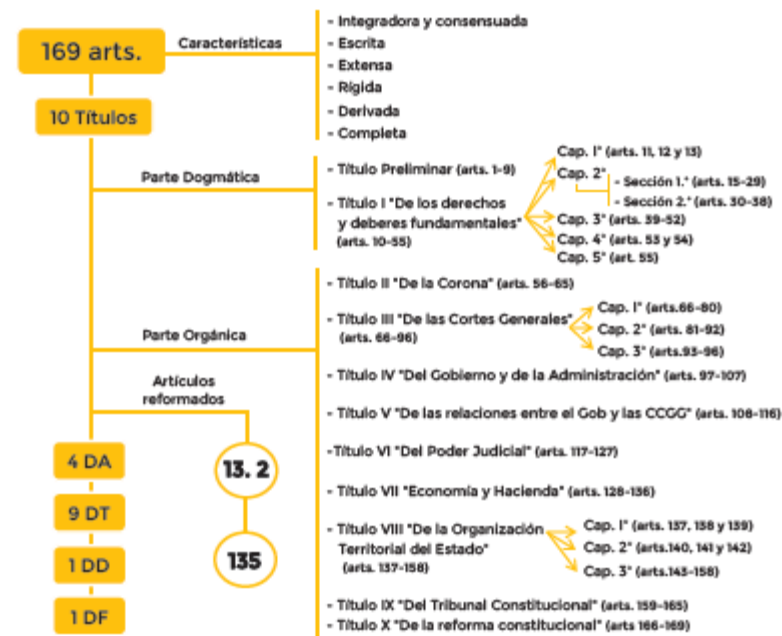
169 arts.

Características

- Integradora y consensuada
- Escrita
- Extensa
- Rígida
- Derivada
- Completa

10 Títulos

Parte Dogmática

- Título Preliminar (arts. 1-9)
- Título I "De los derechos y deberes fundamentales" (arts. 10-55)

Cap. 1º (arts. 11, 12 y 13)
Cap. 2º
- Sección 1.ª (arts. 15-29)
- Sección 2.ª (arts. 30-38)
Cap. 3º (arts. 39-52)
Cap. 4º (arts. 53 y 54)
Cap. 5º (art. 55)

Parte Orgánica

- Título II "De la Corona" (arts. 56-65)
- Título III "De las Cortes Generales" (arts. 66-96)

Cap. 1º (arts.66-80)
Cap. 2º (arts. 81-92)
Cap. 3º (arts.93-96)

- Título IV "Del Gobierno y de la Administración" (arts. 97-107)
- Título V "De las relaciones entre el Gob y las CCGG" (arts. 108-116)
-Título VI "Del Poder Judicial" (arts. 117-127)
- Título VII "Economía y Hacienda" (arts. 128-136)
- Título VIII "De la Organización Territorial del Estado" (arts. 137-158)

Cap. 1º (arts. 137, 138 y 139)
Cap. 2º (arts.140, 141 y 142)
Cap. 3º (arts.143-158)

- Título IX "Del Tribunal Constitucional" (arts. 159-165)
- Título X "De la reforma constitucional" (arts 166-169)

Artículos reformados

13. 2

135

4 DA

9 DT

1 DD

1 DF